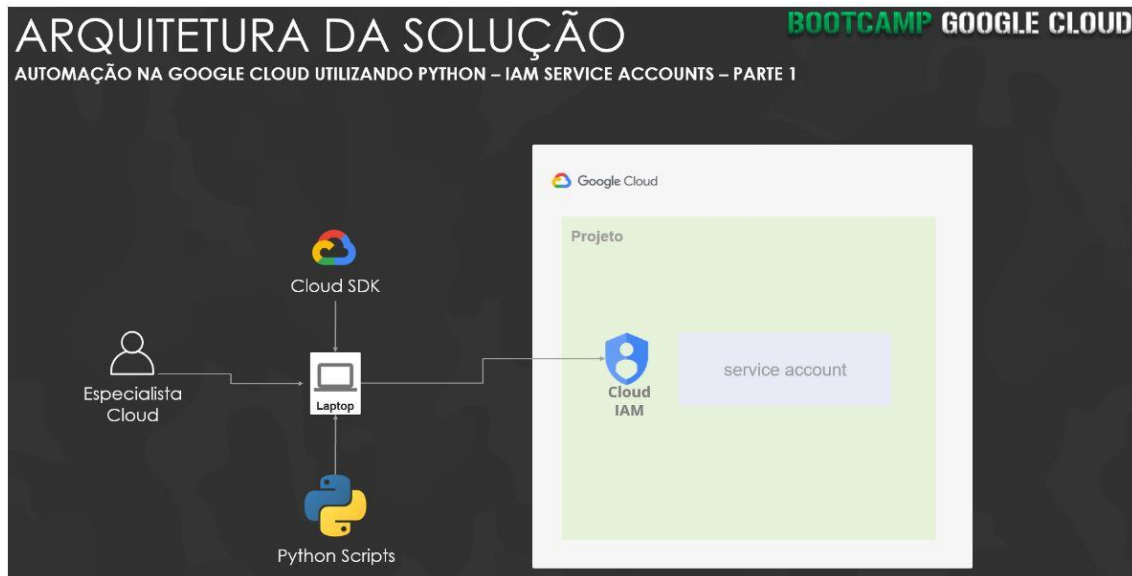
ARQUITETURA DA SOLUÇÃO
BOOTCAMP GOOGLE CLOUD
AUTOMAÇÃO NA GOOGLE CLOUD UTILIZANDO PYTHON – IAM SERVICE ACCOUNTS – PARTE 1

Google Cloud

Projeto

Cloud SDK

Especialista Cloud

Laptop

Cloud IAM

service account

Python Scripts